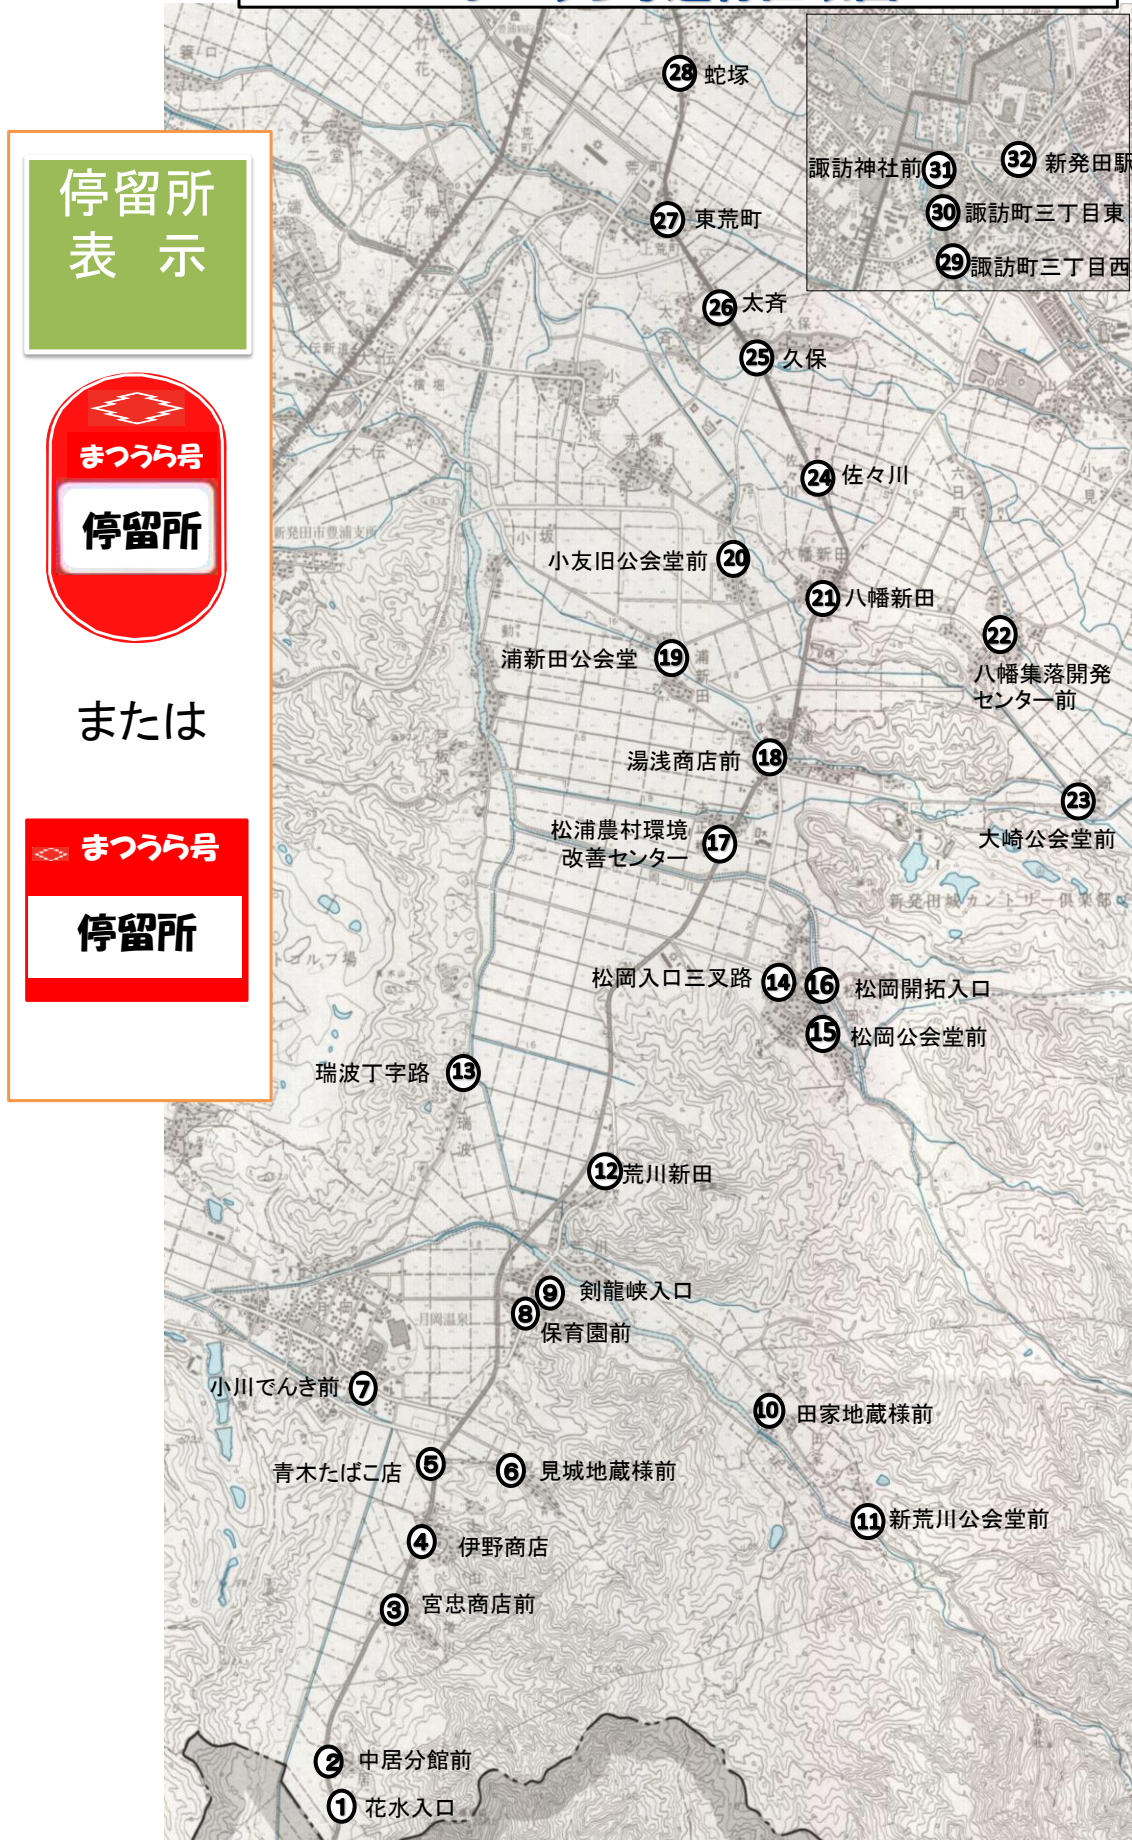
停留所
表　示

まつうら号
停留所

または

まつうら号
停留所

㉘ 蛇塚
諏訪神社前 ㉛
㉜ 新発田駅
㉚ 諏訪町三丁目東
㉙ 諏訪町三丁目西
㉗ 東荒町
㉖ 太斉
㉕ 久保
㉔ 佐々川
小友旧公会堂前 ⑳
㉑ 八幡新田
㉒ 八幡集落開発センター前
浦新田公会堂 ⑲
湯浅商店前 ⑱
㉓ 大崎公会堂前
松浦農村環境改善センター ⑰
松岡入口三叉路 ⑭
⑯ 松岡開拓入口
⑮ 松岡公会堂前
瑞波丁字路 ⑬
⑫ 荒川新田
⑨ 剣龍峡入口
⑧ 保育園前
小川でんき前 ⑦
⑩ 田家地蔵様前
青木たばこ店 ⑤
⑥ 見城地蔵様前
⑪ 新荒川公会堂前
④ 伊野商店
③ 宮忠商店前
② 中居分館前
① 花水入口